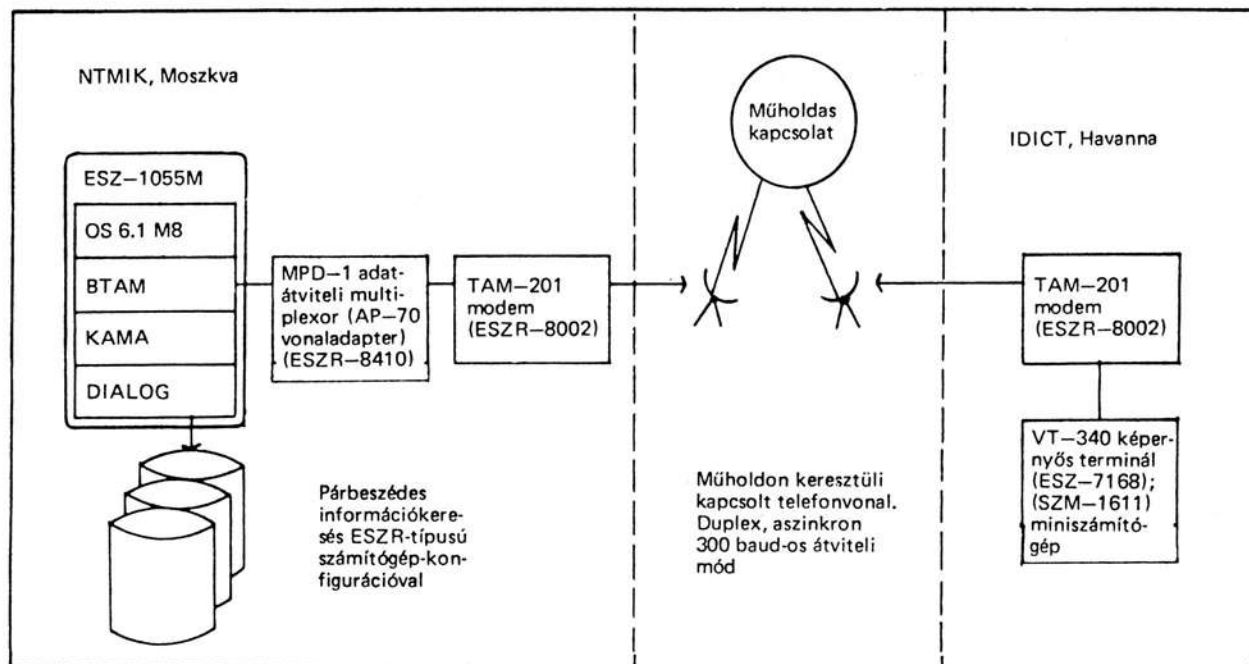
NTMIK, Moszkva

ESZ–1055M

OS 6.1 M8

BTAM

KAMA

DIALOG

MPD–1 adatátviteli multiplexor (AP–70 vonaladapter) (ESZR–8410)

TAM–201 modem (ESZR–8002)

Párbeszédes információkeresés ESZR-típusú számítógép-konfigurációval

Műholdas kapcsolat

Műholdon keresztüli kapcsolt telefonvonal. Duplex, aszinkron 300 baud-os átviteli mód

IDICT, Havanna

TAM–201 modem (ESZR–8002)

VT–340 képernyős terminál (ESZ–7168); (SZM–1611) miniszámítógép